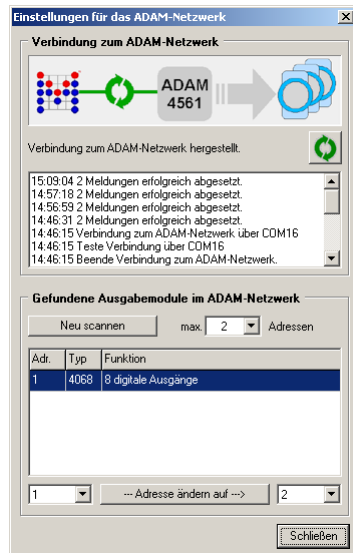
Einstellungen für das ADAM-Netzwerk

Verbindung zum ADAM-Netzwerk

ADAM
4561

Verbindung zum ADAM-Netzwerk hergestellt.

15:09:04 2 Meldungen erfolgreich abgesetzt.
14:57:18 2 Meldungen erfolgreich abgesetzt.
14:56:59 2 Meldungen erfolgreich abgesetzt.
14:46:31 2 Meldungen erfolgreich abgesetzt.
14:46:15 Verbindung zum ADAM-Netzwerk über COM16
14:46:15 Teste Verbindung über COM16
14:46:15 Beende Verbindung zum ADAM-Netzwerk.

Gefundene Ausgabemodule im ADAM-Netzwerk

Neu scannen max. 2 Adressen

| Adr. | Typ | Funktion |
|---|---|---|
| 1 | 4068 | 8 digitale Ausgänge |

1 --- Adresse ändern auf ---> 2

Schließen